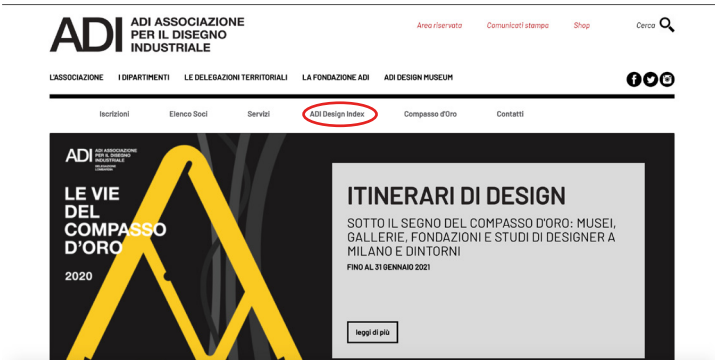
ADI ADI ASSOCIAZIONE PER IL DISEGNO INDUSTRIALE

Area riservata Comunicati stampa Shop Cerca

L'ASSOCIAZIONE I DIPARTIMENTI LE DELEGAZIONI TERRITORIALI LA FONDAZIONE ADI ADI DESIGN MUSEUM

Iscrizioni Elenco Soci Servizi ADI Design Index Compasso d'Oro Contatti

ADI ADI ASSOCIAZIONE PER IL DISEGNO INDUSTRIALE

LE VIE DEL COMPASSO D'ORO

2020

ITINERARI DI DESIGN

SOTTO IL SEGNO DEL COMPASSO D'ORO: MUSEI, GALLERIE, FONDAZIONI E STUDI DI DESIGNER A MILANO E DINTORNI

FINO AL 31 GENNAIO 2021

leggi di più